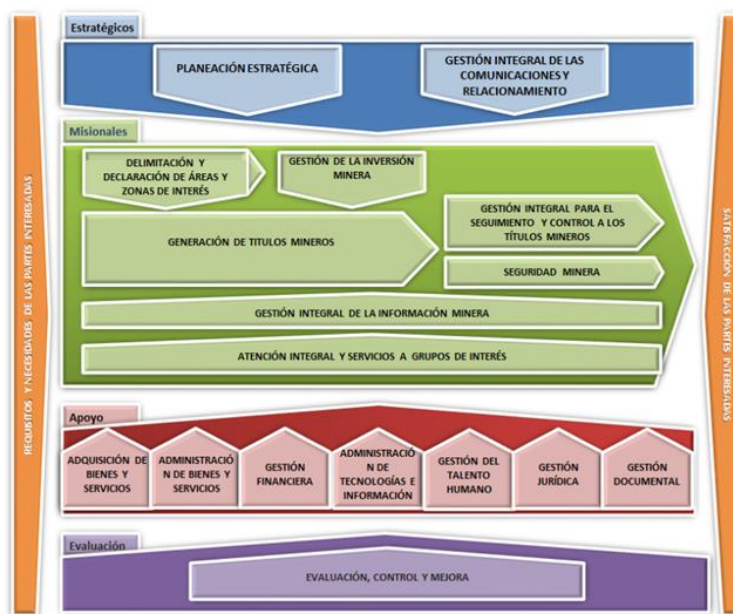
REQUISITOS Y NECESIDADES DE LAS PARTES INTERESADAS

Estratégicos

PLANEACIÓN ESTRATÉGICA

GESTIÓN INTEGRAL DE LAS COMUNICACIONES Y RELACIONAMIENTO

Misionales

DELIMITACIÓN Y DECLARACIÓN DE ÁREAS Y ZONAS DE INTERÉS

GESTIÓN DE LA INVERSIÓN MINERA

GENERACIÓN DE TITULOS MINEROS

GESTIÓN INTEGRAL PARA EL SEGUIMIENTO Y CONTROL A LOS TÍTULOS MINEROS

SEGURIDAD MINERA

GESTIÓN INTEGRAL DE LA INFORMACIÓN MINERA

ATENCIÓN INTEGRAL Y SERVICIOS A GRUPOS DE INTERÉS

Apoyo

ADQUISICIÓN DE BIENES Y SERVICIOS

ADMINISTRACIÓN DE BIENES Y SERVICIOS

GESTIÓN FINANCIERA

ADMINISTRACIÓN DE TECNOLOGÍAS E INFORMACIÓN

GESTIÓN DEL TALENTO HUMANO

GESTIÓN JURÍDICA

GESTIÓN DOCUMENTAL

Evaluación

EVALUACIÓN, CONTROL Y MEJORA

SATISFACCIÓN DE LAS PARTES INTERESADAS